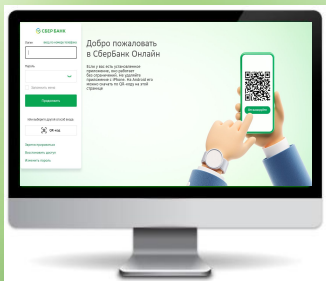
СБЕРБАНК

Логин

Пароль

Запомнить логин

Продолжить

QR-код

Добро пожаловать в Сбербанк Онлайн

Если у вас есть установленное приложение, оно работает без ограничений, но удалено приложение с iPhone. На Android его можно скачать по QR-коду на этой странице

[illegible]